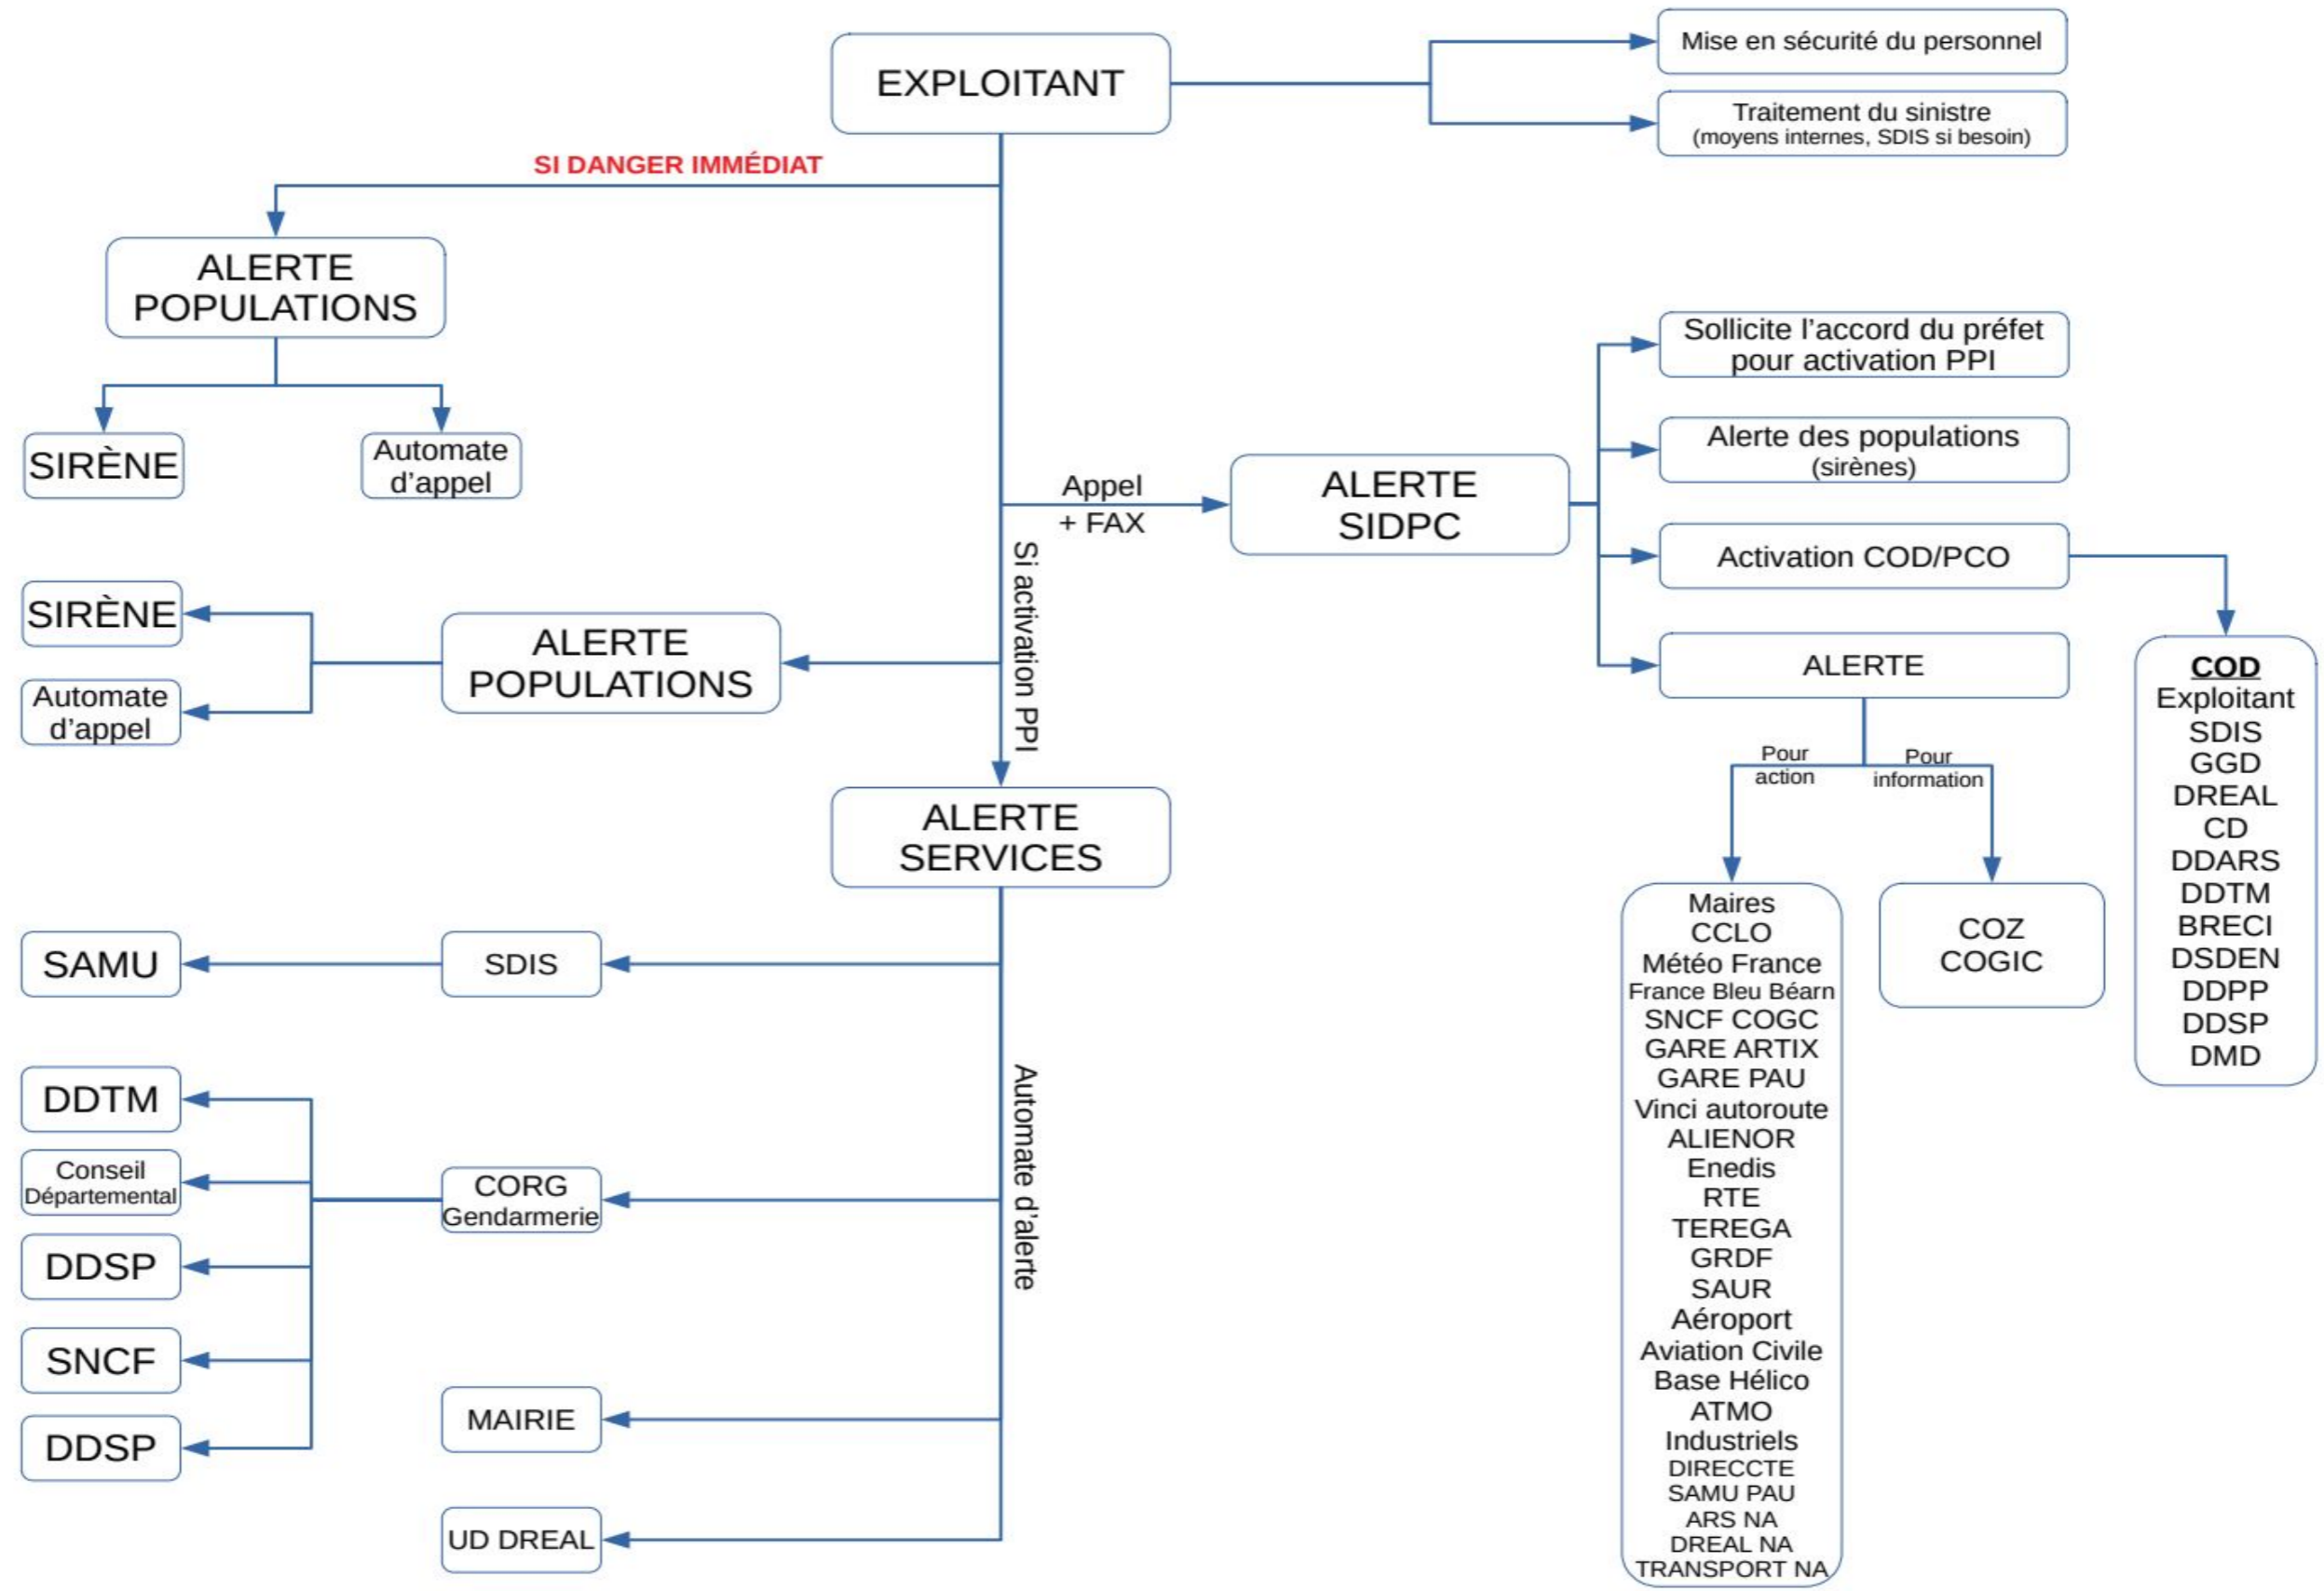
EXPLOITANT

Mise en sécurité du personnel

Traitement du sinistre
(moyens internes, SDIS si besoin)

SI DANGER IMMÉDIAT

ALERTE POPULATIONS

SIRÈNE

Automate d'appel

Appel + FAX

ALERTE SIDPC

Sollicite l'accord du préfet pour activation PPI

Alerte des populations (sirènes)

Activation COD/PCO

ALERTE

Si activation PPI

SIRÈNE

Automate d'appel

ALERTE POPULATIONS

COD
Exploitant
SDIS
GGD
DREAL
CD
DDARS
DDTM
BRECI
DSDEN
DDPP
DDSP
DMD

Pour action

Pour information

ALERTE SERVICES

Maires
CCLO
Météo France
France Bleu Béarn
SNCF COGC
GARE ARTIX
GARE PAU
Vinci autoroute
ALIENOR
Enedis
RTE
TEREGA
GRDF
SAUR
Aéroport
Aviation Civile
Base Hélico
ATMO
Industriels
DIRECCTE
SAMU PAU
ARS NA
DREAL NA
TRANSPORT NA

COZ
COGIC

SAMU

SDIS

Automate d'alerte

DDTM

Conseil Départemental

CORG Gendarmerie

DDSP

SNCF

DDSP

MAIRIE

UD DREAL